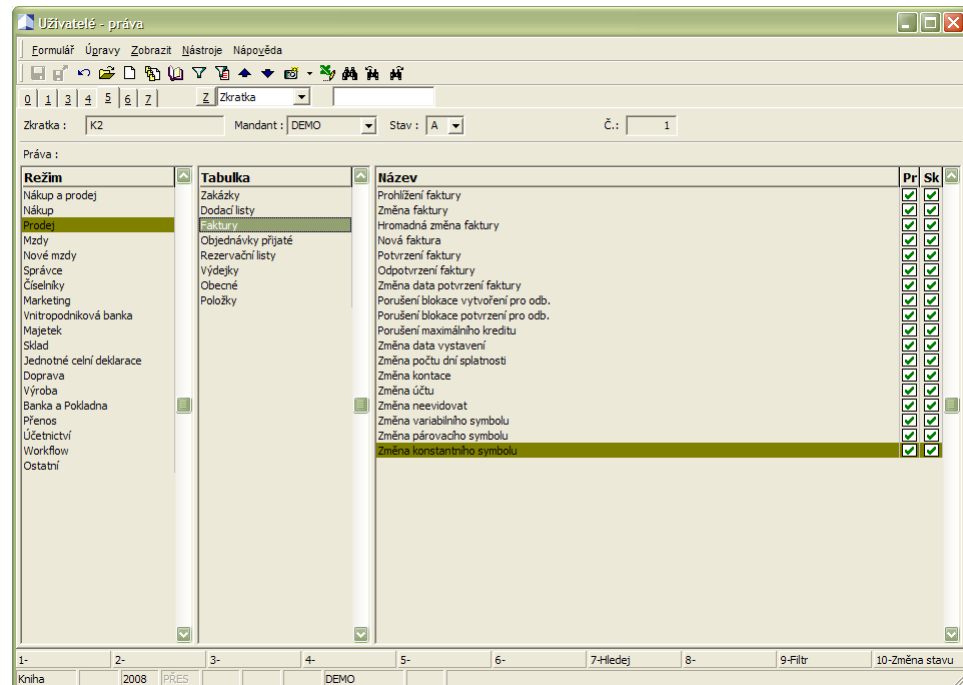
Uživatelé - práva

Formulář Úpravy Zobrazit Nástroje Nápověda

0 1 3 4 5 6 7   Z Zkratka

Zkratka : K2   Mandant : DEMO   Stav : A   Č.: 1

Práva :

| Režim |
|---|
| Nákup a prodej |
| Nákup |
| Prodej |
| Mzdy |
| Nové mzdy |
| Správce |
| Číselníky |
| Marketing |
| Vnitropodniková banka |
| Majetek |
| Sklad |
| Jednotné celní deklarace |
| Doprava |
| Výroba |
| Banka a Pokladna |
| Přenos |
| Účetnictví |
| Workflow |
| Ostatní |

| Tabulka |
|---|
| Zakázky |
| Dodací listy |
| Faktury |
| Objednávky přijaté |
| Rezervační listy |
| Výdejky |
| Obecné |
| Položky |

| Název | Pr | Sk |
|---|---|---|
| Prohlížení faktury | ✓ | ✓ |
| Změna faktury | ✓ | ✓ |
| Hromadná změna faktury | ✓ | ✓ |
| Nová faktura | ✓ | ✓ |
| Potvrzení faktury | ✓ | ✓ |
| Odpotvrzení faktury | ✓ | ✓ |
| Změna data potvrzení faktury | ✓ | ✓ |
| Porušení blokace vytvoření pro odb. | ✓ | ✓ |
| Porušení blokace potvrzení pro odb. | ✓ | ✓ |
| Porušení maximálního kreditu | ✓ | ✓ |
| Změna data vystavení | ✓ | ✓ |
| Změna počtu dní splatnosti | ✓ | ✓ |
| Změna kontace | ✓ | ✓ |
| Změna účtu | ✓ | ✓ |
| Změna neevidovat | ✓ | ✓ |
| Změna variabilního symbolu | ✓ | ✓ |
| Změna párovacího symbolu | ✓ | ✓ |
| Změna konstantního symbolu | ✓ | ✓ |

1- 2- 3- 4- 5- 6- 7-Hledej 8- 9-Filtr 10-Změna stavu

Kniha 2008 PŘES DEMO